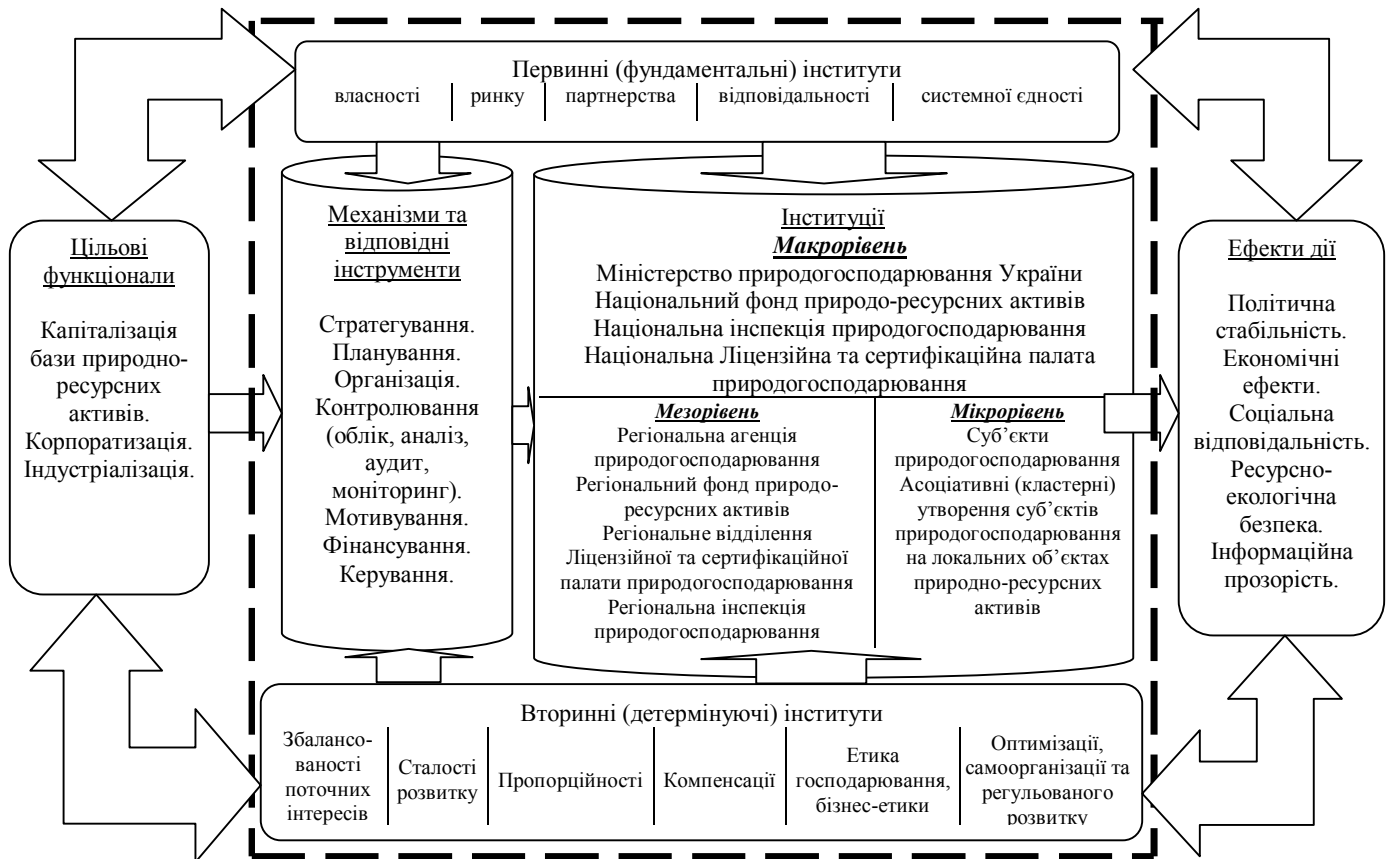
Первинні (фундаментальні) інститути

| власності | ринку | партнерства | відповідальності | системної єдності |
|---|---|---|---|---|

Цільові функціонали

Капіталізація бази природноресурсних активів. Корпоратизація. Індустріалізація.

Механізми та відповідні інструменти

Стратегування. Планування. Організація. Контролювання (облік, аналіз, аудит, моніторинг). Мотивування. Фінансування. Керування.

Інституції
Макрорівень
Міністерство природогосподарювання України
Національний фонд природо-ресурсних активів
Національна інспекція природогосподарювання
Національна Ліцензійна та сертифікаційна палата природогосподарювання

Мезорівень
Регіональна агенція природогосподарювання
Регіональний фонд природоресурсних активів
Регіональне відділення Ліцензійної та сертифікаційної палати природогосподарювання
Регіональна інспекція природогосподарювання

Мікрорівень
Суб'єкти природогосподарювання
Асоціативні (кластерні) утворення суб'єктів природогосподарювання на локальних об'єктах природно-ресурсних активів

Ефекти дії

Політична стабільність. Економічні ефекти. Соціальна відповідальність. Ресурсноекологічна безпека. Інформаційна прозорість.

Вторинні (детермінуючі) інститути

| Збалансованості поточних інтересів | Сталості розвитку | Пропорційності | Компенсації | Етика господарювання, бізнес-етики | Оптимізації, самоорганізації та регульованого розвитку |
|---|---|---|---|---|---|